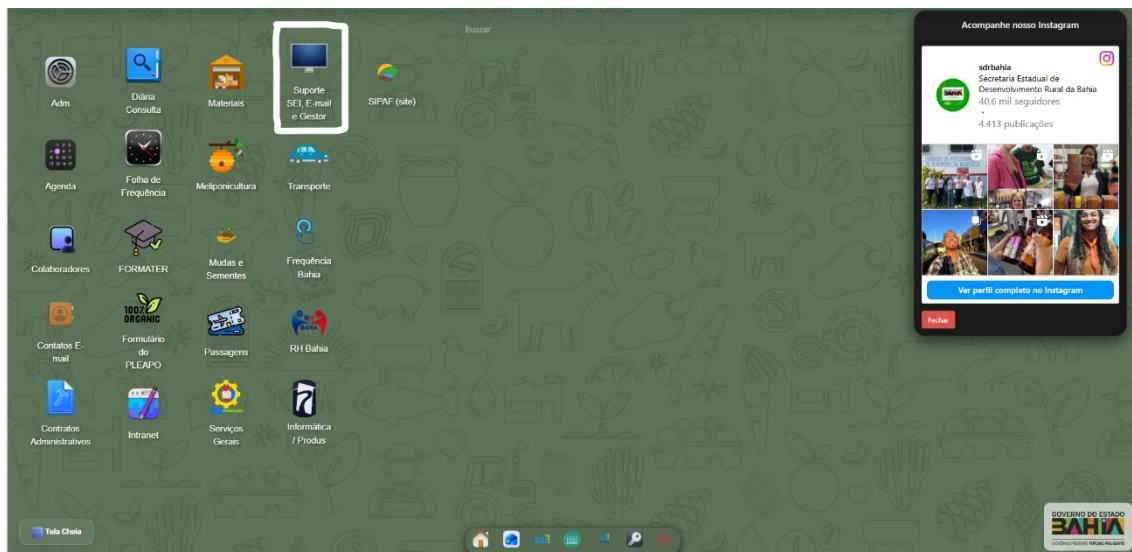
Buscar

Adm

Diária Consulta

Materiais

Suporte SEI, E-mail e Gestor

SIPAF (site)

Agenda

Folha de Frequência

Meliponicultura

Transporte

Colaboradores

FORMATER

Mudas e Sementes

Frequência Bahia

100% ORGANIC

Contatos E-mail

Formulário do PLEAPO

Passagens

RH Bahia

Contratos Administrativos

Intranet

Serviços Gerais

Informática / Produs

Acompanhe nosso Instagram

sdrbahia
Secretaria Estadual de Desenvolvimento Rural da Bahia
40,6 mil seguidores
•
4.413 publicações

Ver perfil completo no Instagram

Fechar

Tela Cheia

GOVERNO DO ESTADO BAHIA